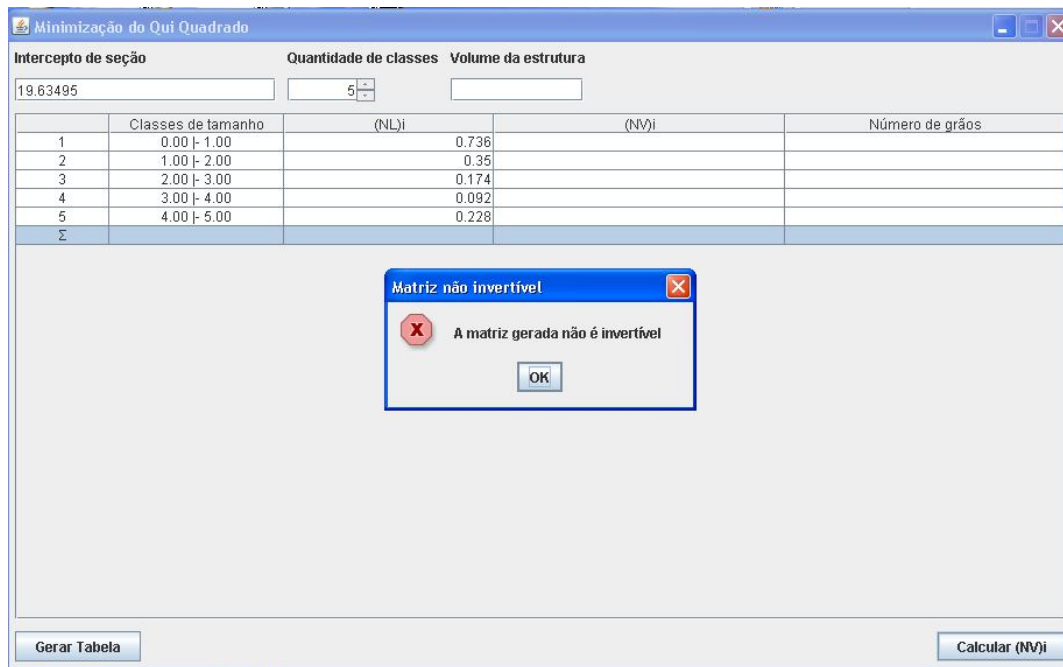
Minimização do Qui Quadrado

Intercepto de seção
19.63495

Quantidade de classes
5

Volume da estrutura

|  | Classes de tamanho | (NL)i | (NV)i | Número de grãos |
|---|---|---|---|---|
| 1 | 0.00 \|- 1.00 | 0.736 |  |  |
| 2 | 1.00 \|- 2.00 | 0.35 |  |  |
| 3 | 2.00 \|- 3.00 | 0.174 |  |  |
| 4 | 3.00 \|- 4.00 | 0.092 |  |  |
| 5 | 4.00 \|- 5.00 | 0.228 |  |  |
| Σ |  |  |  |  |

Matriz não invertível

A matriz gerada não é invertível

OK

Gerar Tabela

Calcular (NV)i